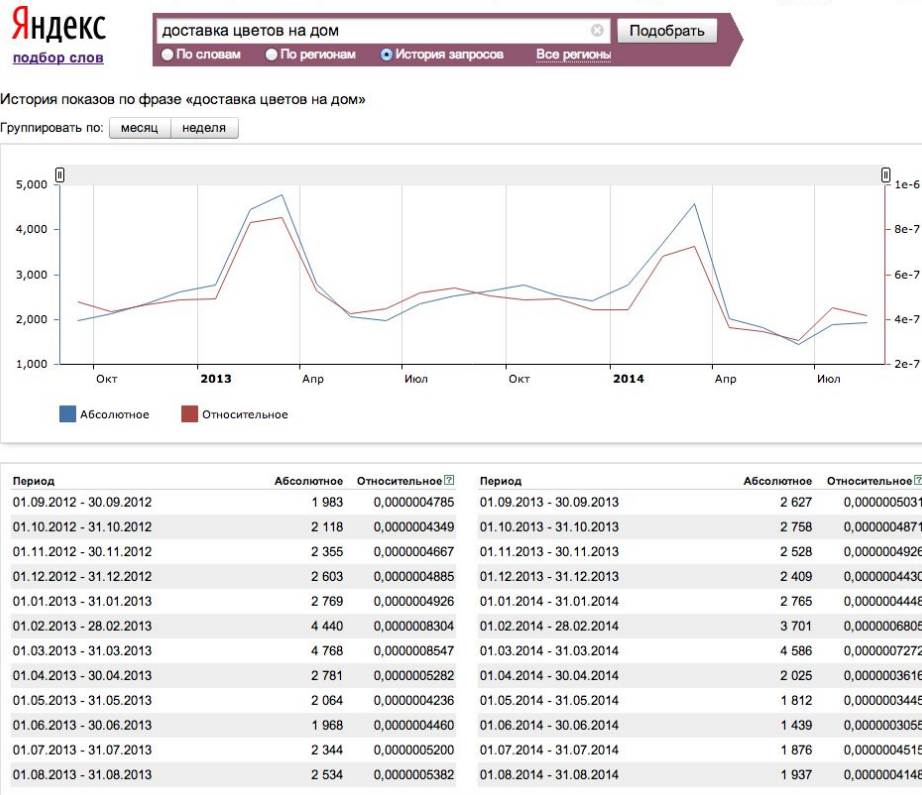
Яндекс
подбор слов

доставка цветов на дом

Подобрать

По словам По регионам История запросов Все регионы

История показов по фразе «доставка цветов на дом»

Группировать по: месяц неделя

5,000
4,000
3,000
2,000
1,000

1e-6
8e-7
6e-7
4e-7
2e-7

Окт 2013 Апр Июл Окт 2014 Апр Июл

Абсолютное Относительное

| Период | Абсолютное | Относительное |
|---|---|---|
| 01.09.2012 - 30.09.2012 | 1 983 | 0,0000004785 |
| 01.10.2012 - 31.10.2012 | 2 118 | 0,0000004349 |
| 01.11.2012 - 30.11.2012 | 2 355 | 0,0000004667 |
| 01.12.2012 - 31.12.2012 | 2 603 | 0,0000004885 |
| 01.01.2013 - 31.01.2013 | 2 769 | 0,0000004926 |
| 01.02.2013 - 28.02.2013 | 4 440 | 0,0000008304 |
| 01.03.2013 - 31.03.2013 | 4 768 | 0,0000008547 |
| 01.04.2013 - 30.04.2013 | 2 781 | 0,0000005282 |
| 01.05.2013 - 31.05.2013 | 2 064 | 0,0000004236 |
| 01.06.2013 - 30.06.2013 | 1 968 | 0,0000004460 |
| 01.07.2013 - 31.07.2013 | 2 344 | 0,0000005200 |
| 01.08.2013 - 31.08.2013 | 2 534 | 0,0000005382 |

| Период | Абсолютное | Относительное |
|---|---|---|
| 01.09.2013 - 30.09.2013 | 2 627 | 0,000000503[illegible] |
| 01.10.2013 - 31.10.2013 | 2 758 | 0,000000487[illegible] |
| 01.11.2013 - 30.11.2013 | 2 528 | 0,000000492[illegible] |
| 01.12.2013 - 31.12.2013 | 2 409 | 0,000000443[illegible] |
| 01.01.2014 - 31.01.2014 | 2 765 | 0,000000444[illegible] |
| 01.02.2014 - 28.02.2014 | 3 701 | 0,000000680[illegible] |
| 01.03.2014 - 31.03.2014 | 4 586 | 0,000000727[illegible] |
| 01.04.2014 - 30.04.2014 | 2 025 | 0,000000361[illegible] |
| 01.05.2014 - 31.05.2014 | 1 812 | 0,000000344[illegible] |
| 01.06.2014 - 30.06.2014 | 1 439 | 0,000000305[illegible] |
| 01.07.2014 - 31.07.2014 | 1 876 | 0,000000451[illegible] |
| 01.08.2014 - 31.08.2014 | 1 937 | 0,000000414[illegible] |